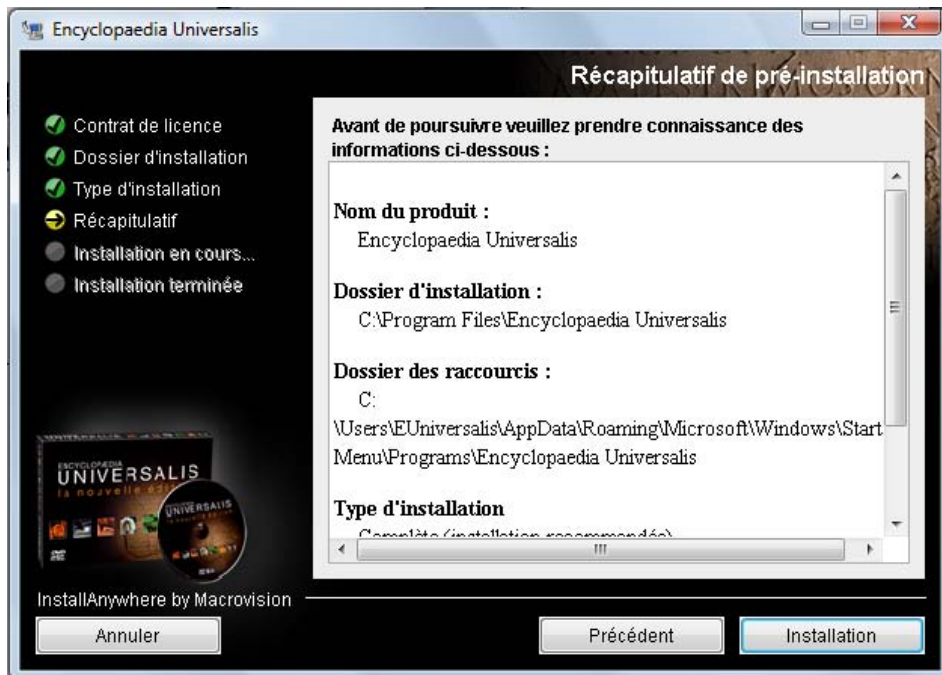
Encyclopaedia Universalis

Récapitulatif de pré-installation

Contrat de licence
Dossier d'installation
Type d'installation
Récapitulatif
Installation en cours...
Installation terminée

Avant de poursuivre veuillez prendre connaissance des informations ci-dessous :

Nom du produit :
Encyclopaedia Universalis

Dossier d'installation :
C:\Program Files\Encyclopaedia Universalis

Dossier des raccourcis :
C:
\Users\EUniversalis\AppData\Roaming\Microsoft\Windows\Start Menu\Programs\Encyclopaedia Universalis

Type d'installation
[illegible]

ENCYCLOPAEDIA UNIVERSALIS
la nouvelle édi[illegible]
UNIVERSALIS

InstallAnywhere by Macrovision

Annuler
Précédent
Installation